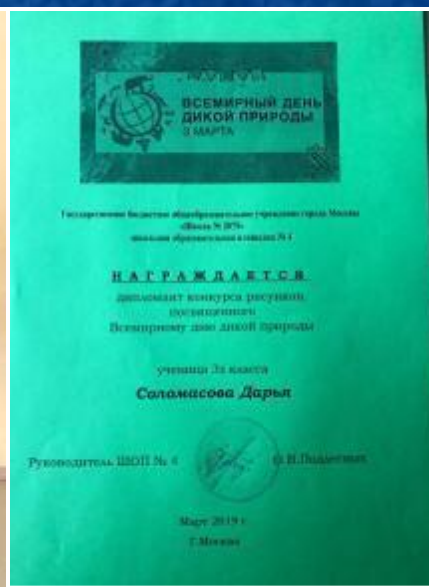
ВСЕМИРНЫЙ ДЕНЬ ДИКОЙ ПРИРОДЫ
3 МАРТА

Государственное бюджетное общеобразовательное учреждение города Москвы «Школа № 2075» школьное образовательное отделение № 4

НАГРАЖДАЕТСЯ
дипломант конкурса рисунков, посвященного Всемирному дню дикой природы

ученица 3а класса
Соломасова Дарья

Руководитель ШОП № 4 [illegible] О.Н.Поддеглия

Март 2019 г.
г.Москва